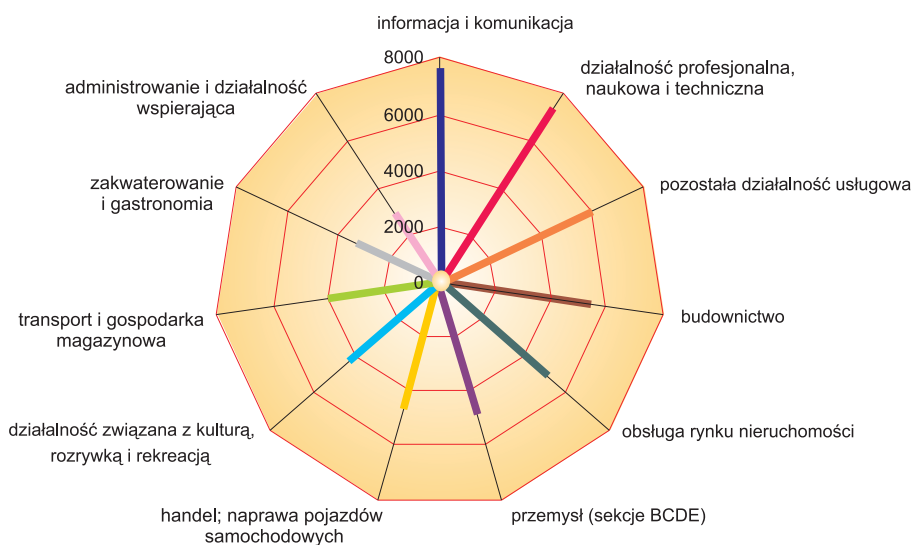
informacja i komunikacja

działalność profesjonalna, naukowa i techniczna

pozostała działalność usługowa

budownictwo

obsługa rynku nieruchomości

przemysł (sekcje BCDE)

handel; naprawa pojazdów samochodowych

działalność związana z kulturą, rozrywką i rekreacją

transport i gospodarka magazynowa

zakwaterowanie i gastronomia

administrowanie i działalność wspierająca

8000
6000
4000
2000
0